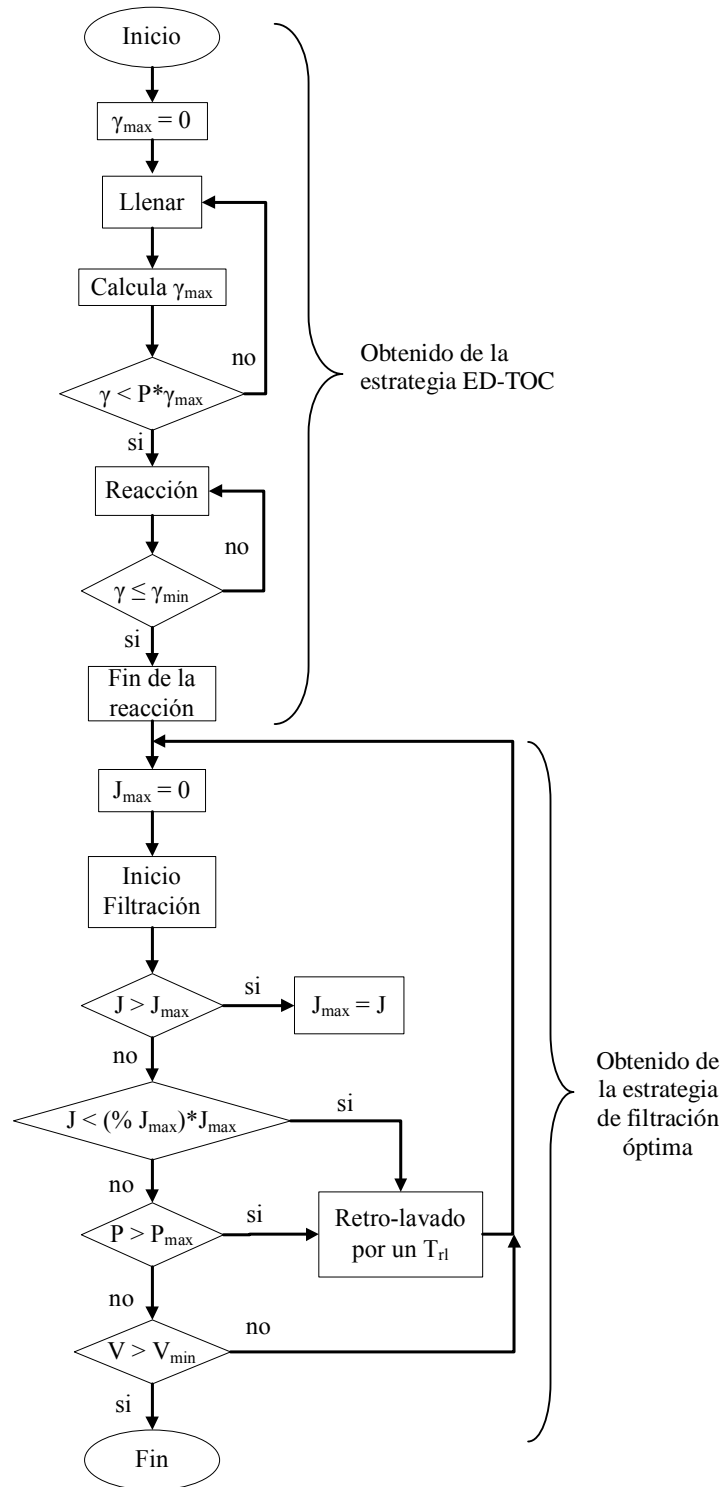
Inicio

$\gamma_{max} = 0$

Llenar

Calcula $\gamma_{max}$

$\gamma < P^*\gamma_{max}$

no

si

Reacción

$\gamma \leq \gamma_{min}$

no

si

Fin de la reacción

Obtenido de la estrategia ED-TOC

$J_{max} = 0$

Inicio Filtración

$J > J_{max}$

si

$J_{max} = J$

no

$J < (\% J_{max})^*J_{max}$

si

no

$P > P_{max}$

si

Retro-lavado por un $T_{rl}$

no

$V > V_{min}$

no

si

Fin

Obtenido de la estrategia de filtración óptima